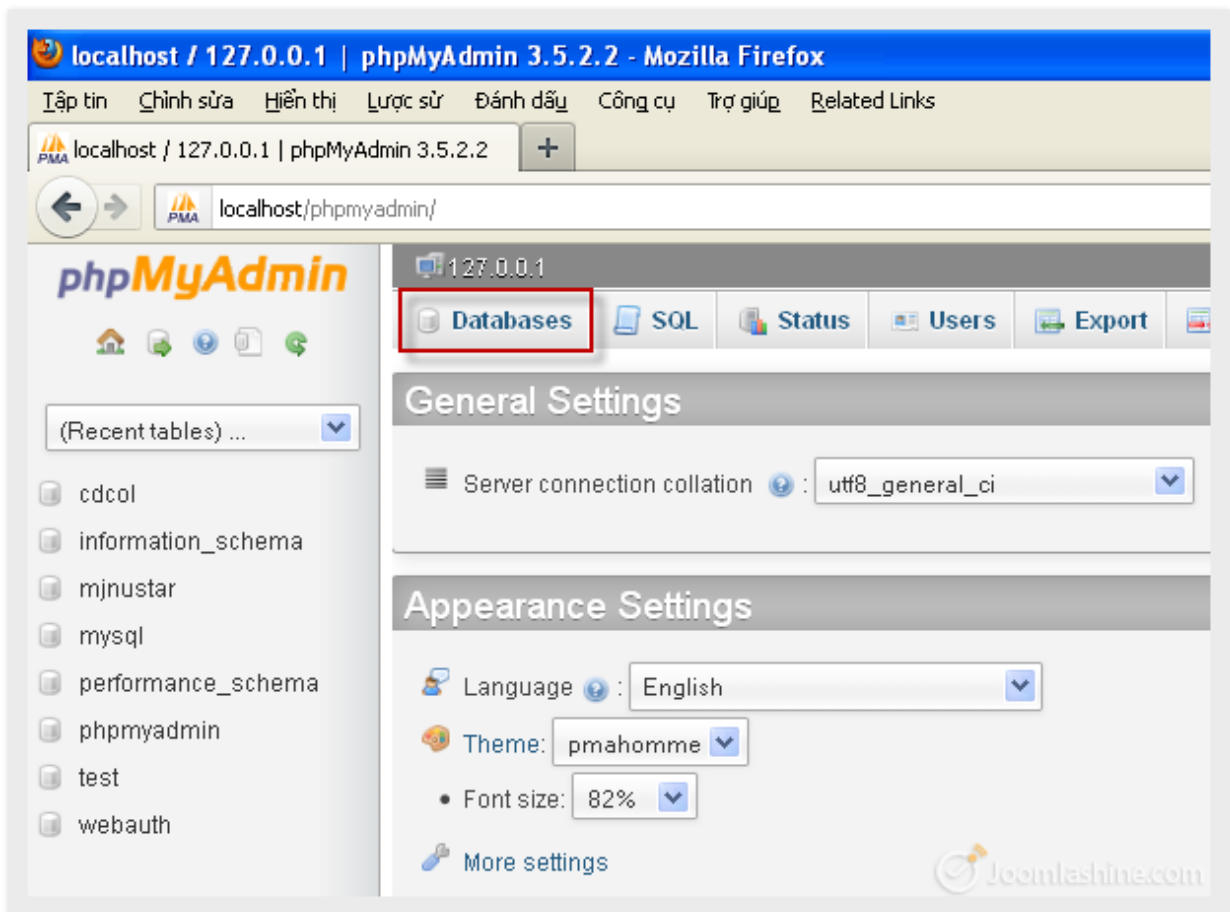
localhost / 127.0.0.1 | phpMyAdmin 3.5.2.2 - Mozilla Firefox

Tập tin Chỉnh sửa Hiển thị Lược sử Đánh dấu Công cụ Trợ giúp Related Links

localhost / 127.0.0.1 | phpMyAdmin 3.5.2.2

+

localhost/phpmyadmin/

phpMyAdmin

(Recent tables) ...

cdcol
information_schema
mjnustar
mysql
performance_schema
phpmyadmin
test
webauth

127.0.0.1

Databases SQL Status Users Export

General Settings

Server connection collation : utf8_general_ci

Appearance Settings

Language : English

Theme: pmahomme

Font size: 82%

More settings

Joomlashine.com